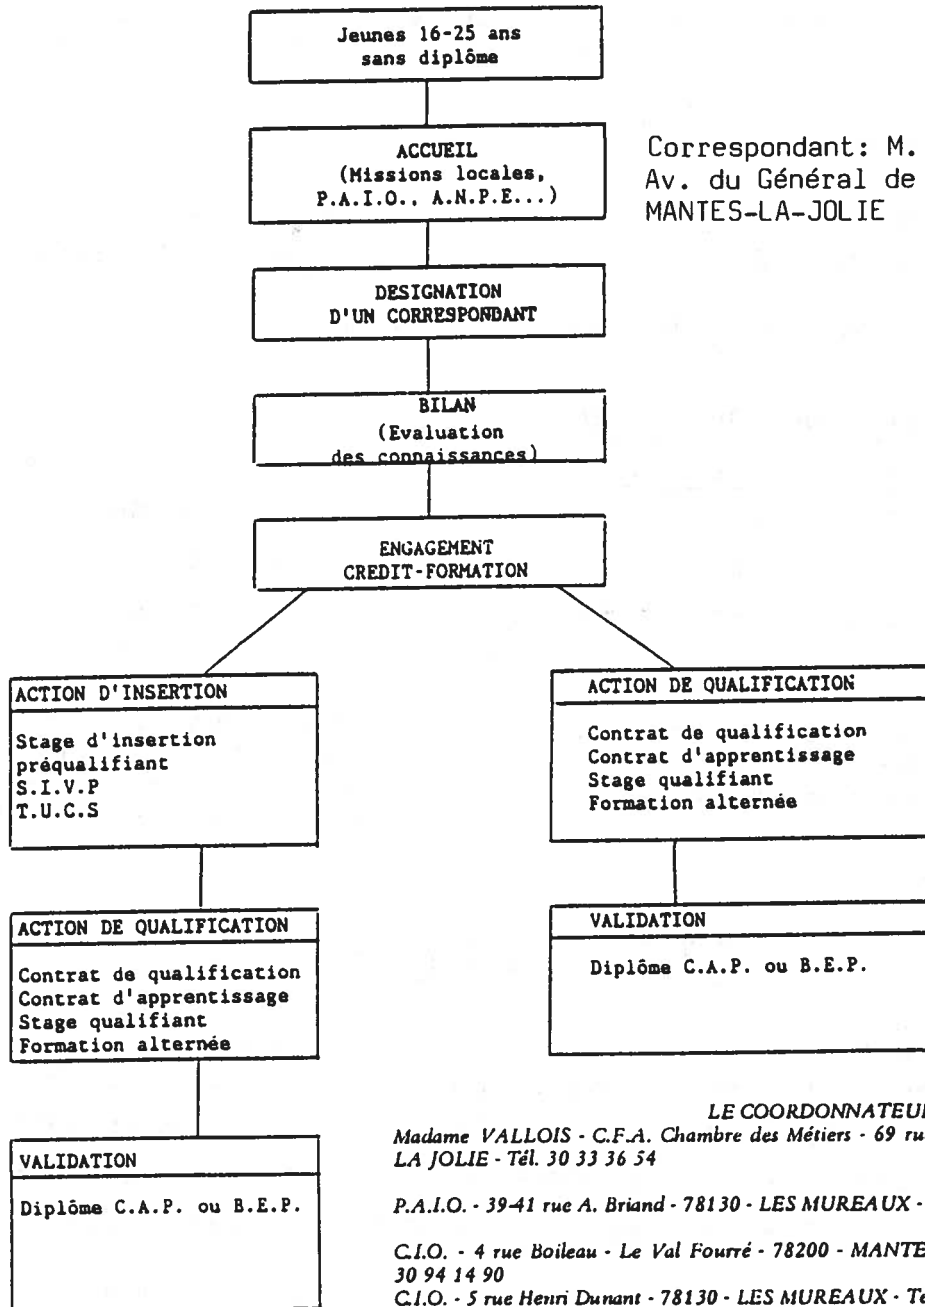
Jeunes 16-25 ans sans diplôme

ACCUEIL (Missions locales, P.A.I.O., A.N.P.E...)

Correspondant: M. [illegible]
Av. du Général de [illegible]
MANTES-LA-JOLIE

DESIGNATION D'UN CORRESPONDANT

BILAN (Evaluation des connaissances)

ENGAGEMENT CREDIT-FORMATION

ACTION D'INSERTION

Stage d'insertion préqualifiant
S.I.V.P
T.U.C.S

ACTION DE QUALIFICATION

Contrat de qualification
Contrat d'apprentissage
Stage qualifiant
Formation alternée

ACTION DE QUALIFICATION

Contrat de qualification
Contrat d'apprentissage
Stage qualifiant
Formation alternée

VALIDATION

Diplôme C.A.P. ou B.E.P.

VALIDATION

Diplôme C.A.P. ou B.E.P.

LE COORDONNATEU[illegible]
Madame VALLOIS - C.F.A. Chambre des Métiers - 69 ru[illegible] LA JOLIE - Tél. 30 33 36 54

P.A.I.O. - 39-41 rue A. Briand - 78130 - LES MUREAUX - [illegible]

C.I.O. - 4 rue Boileau - Le Val Fourré - 78200 - MANTE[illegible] 30 94 14 90
C.I.O. - 5 rue Henri Dunant - 78130 - LES MUREAUX - T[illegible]